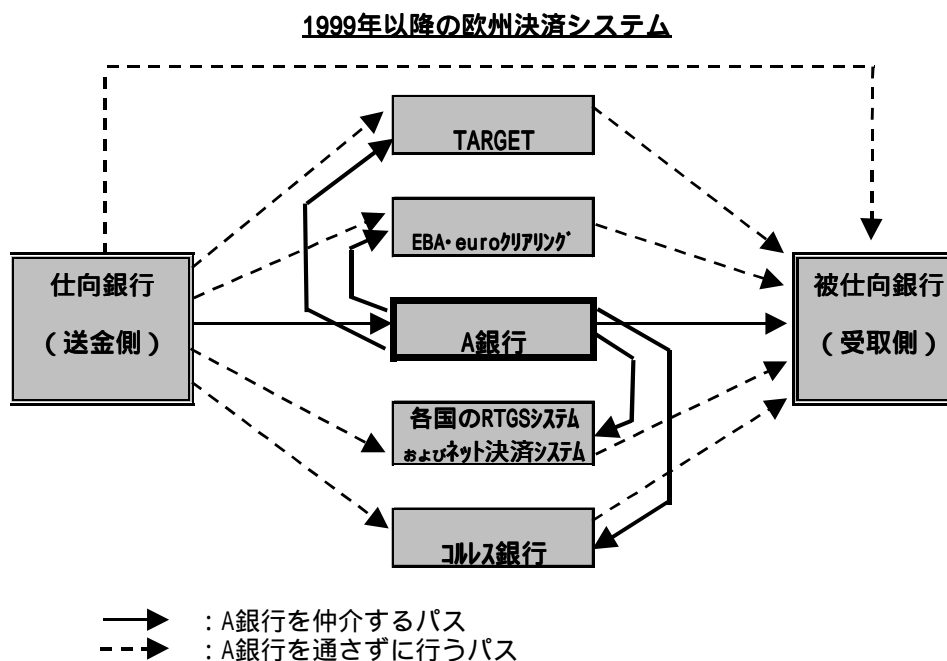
1999年以降の欧州決済システム

TARGET

EBA･euroクリアリング

仕向銀行

（送金側）

A銀行

被仕向銀行

（受取側）

各国のRTGSシステム
およびネット決済システム

コルレス銀行

：A銀行を仲介するパス
：A銀行を通さずに行うパス